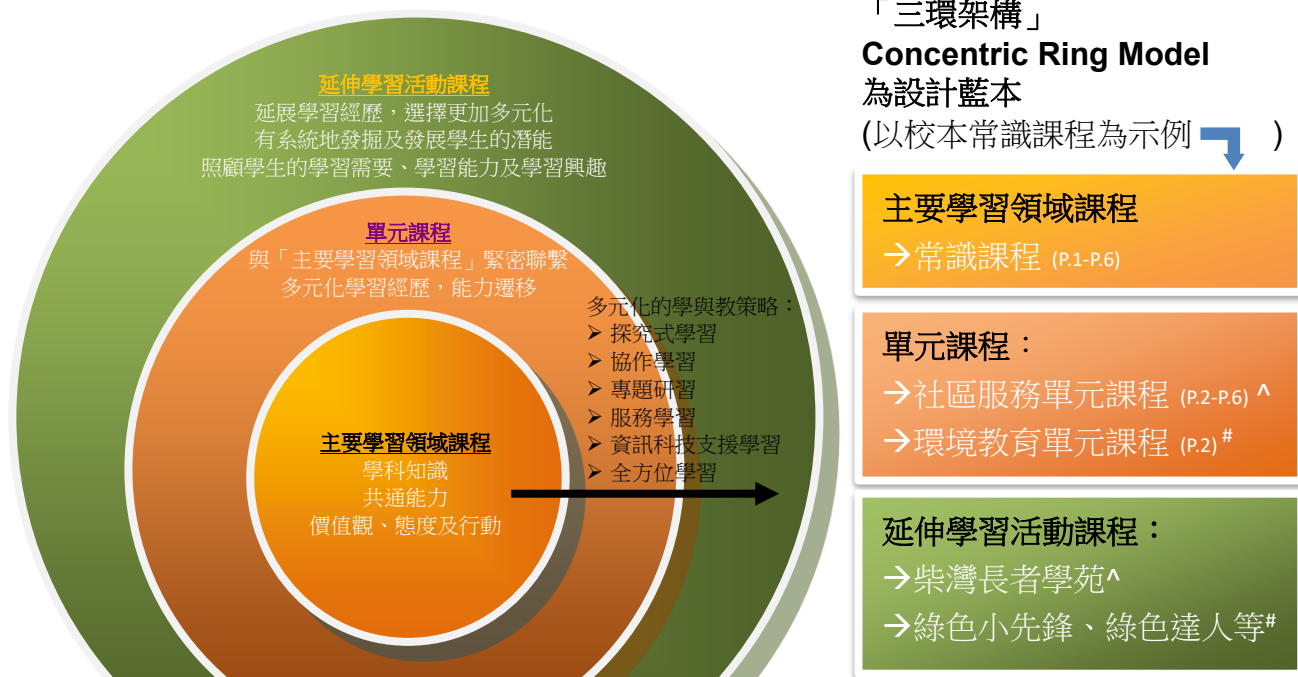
延伸學習活動課程
延展學習經歷，選擇更加多元化
有系統地發掘及發展學生的潛能
照顧學生的學習需要、學習能力及學習興趣

單元課程
與「主要學習領域課程」緊密聯繫
多元化學習經歷，能力遷移

主要學習領域課程
學科知識
共通能力
價值觀、態度及行動

多元化的學與教策略：
➢ 探究式學習
➢ 協作學習
➢ 專題研習
➢ 服務學習
➢ 資訊科技支援學習
➢ 全方位學習

「三環架構」
Concentric Ring Model
為設計藍本
(以校本常識課程為示例 )

主要學習領域課程
→常識課程 (P.1-P.6)

單元課程：
→社區服務單元課程 (P.2-P.6) ^
→環境教育單元課程 (P.2) #

延伸學習活動課程：
→柴灣長者學苑^
→綠色小先鋒、綠色達人等#